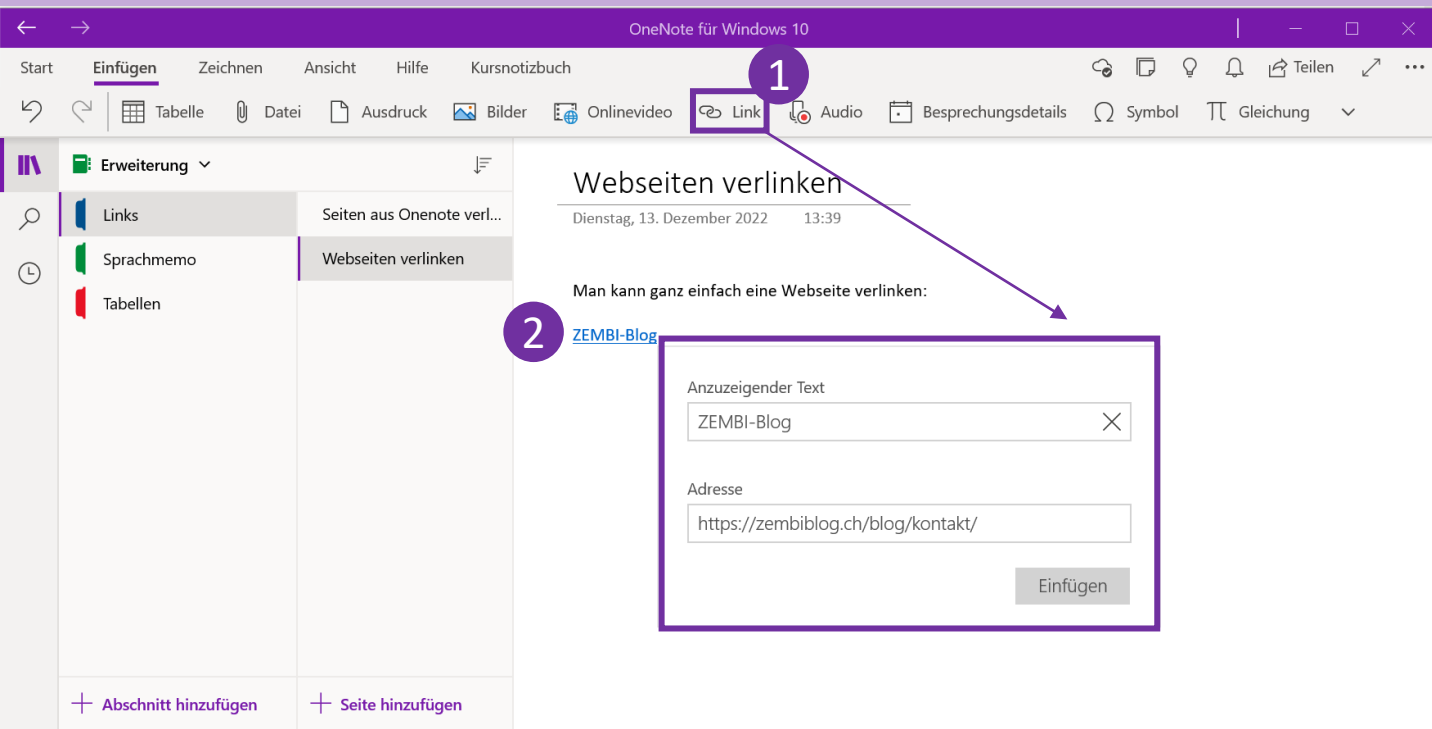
OneNote für Windows 10

Start Einfügen Zeichnen Ansicht Hilfe Kursnotizbuch

Teilen

Tabelle Datei Ausdruck Bilder Onlinevideo Link Audio Besprechungsdetails Symbol Gleichung

1

Erweiterung

Links

Sprachmemo

Tabellen

Seiten aus Onenote verl...

Webseiten verlinken

Webseiten verlinken

Dienstag, 13. Dezember 2022 13:39

Man kann ganz einfach eine Webseite verlinken:

2

ZEMBI-Blog

Anzuzeigender Text

ZEMBI-Blog

Adresse

https://zembiblog.ch/blog/kontakt/

Einfügen

Abschnitt hinzufügen

Seite hinzufügen